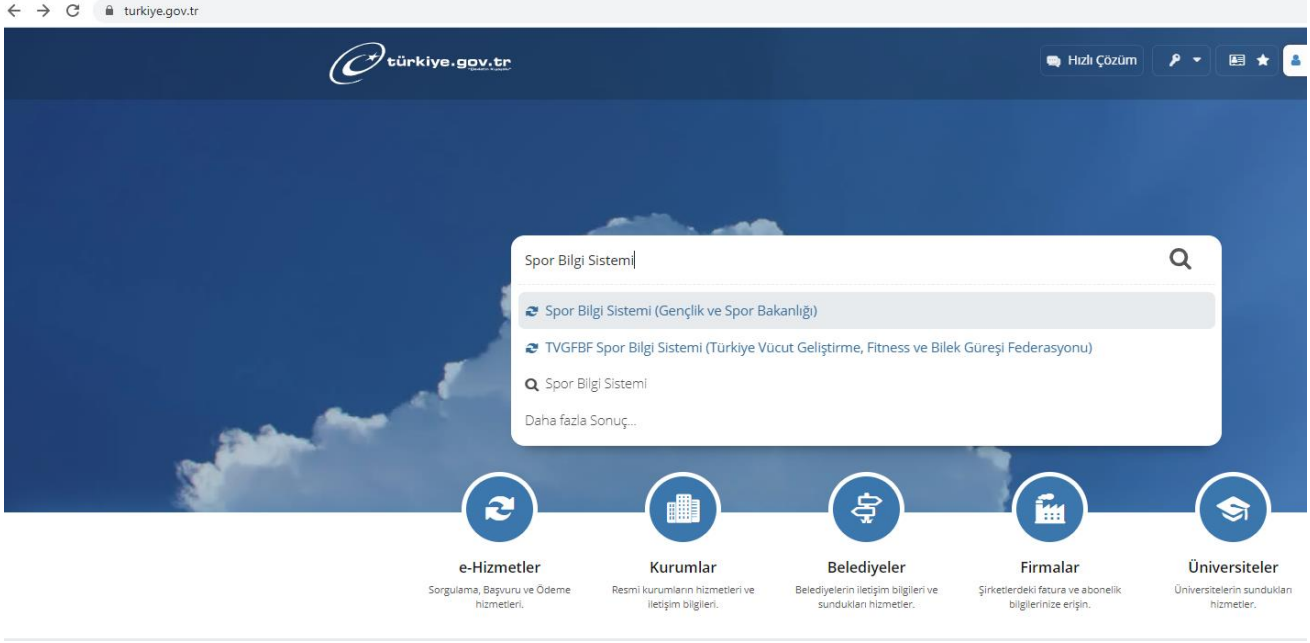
turkiye.gov.tr

türkiye.gov.tr

Hızlı Çözüm

Spor Bilgi Sistemi

Spor Bilgi Sistemi (Gençlik ve Spor Bakanlığı)

TVGFBF Spor Bilgi Sistemi (Türkiye Vücut Geliştirme, Fitness ve Bilek Güreşi Federasyonu)

Spor Bilgi Sistemi

Daha fazla Sonuç...

e-Hizmetler
Sorgulama, Başvuru ve Ödeme hizmetleri.

Kurumlar
Resmi kurumların hizmetleri ve iletişim bilgileri.

Belediyeler
Belediyelerin iletişim bilgileri ve sundukları hizmetler.

Firmalar
Şirketlerdeki fatura ve abonelik bilgilerinize erişin.

Üniversiteler
Üniversitelerin sundukları hizmetler.